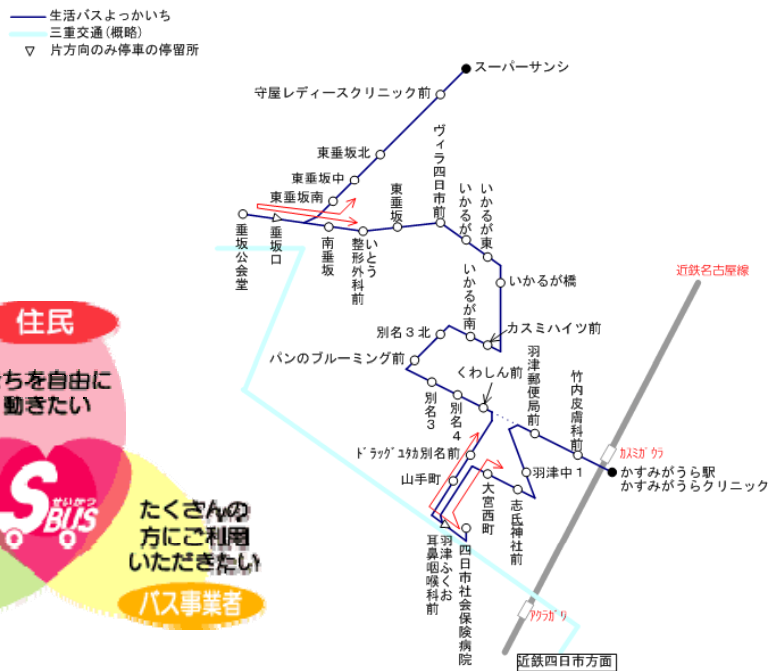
生活バスよっかいち
三重交通（概略）
▽ 片方向のみ停車の停留所

スーパーサンシ
守屋レディースクリニック前
東垂坂北
東垂坂中
東垂坂南
垂坂公会堂
垂坂口
南垂坂
いとう整形外科前
東垂坂
ヴィラ四日市前
いかるが
いかるが東
いかるが南
いかるが橋
カスミハイツ前
別名３北
パンのブルーミング前
くわしん前
別名３
別名４
羽津郵便局前
竹内皮膚科前
ﾄﾞﾗｯｸﾞｽｷﾞﾔﾏ別名前
山手町
羽津中１
大宮西町
志氏神社前
羽津ふくお耳鼻咽喉科前
四日市社会保険病院
かすみがうら駅
かすみがうらクリニック
ｶｽﾐｶﾞｳﾗ
ｱｸﾗｶﾞﾘ
近鉄名古屋線
近鉄四日市方面

住民
まちを自由に動きたい
S
BUS
せいかつ
たくさんの方にご利用いただきたい
バス事業者